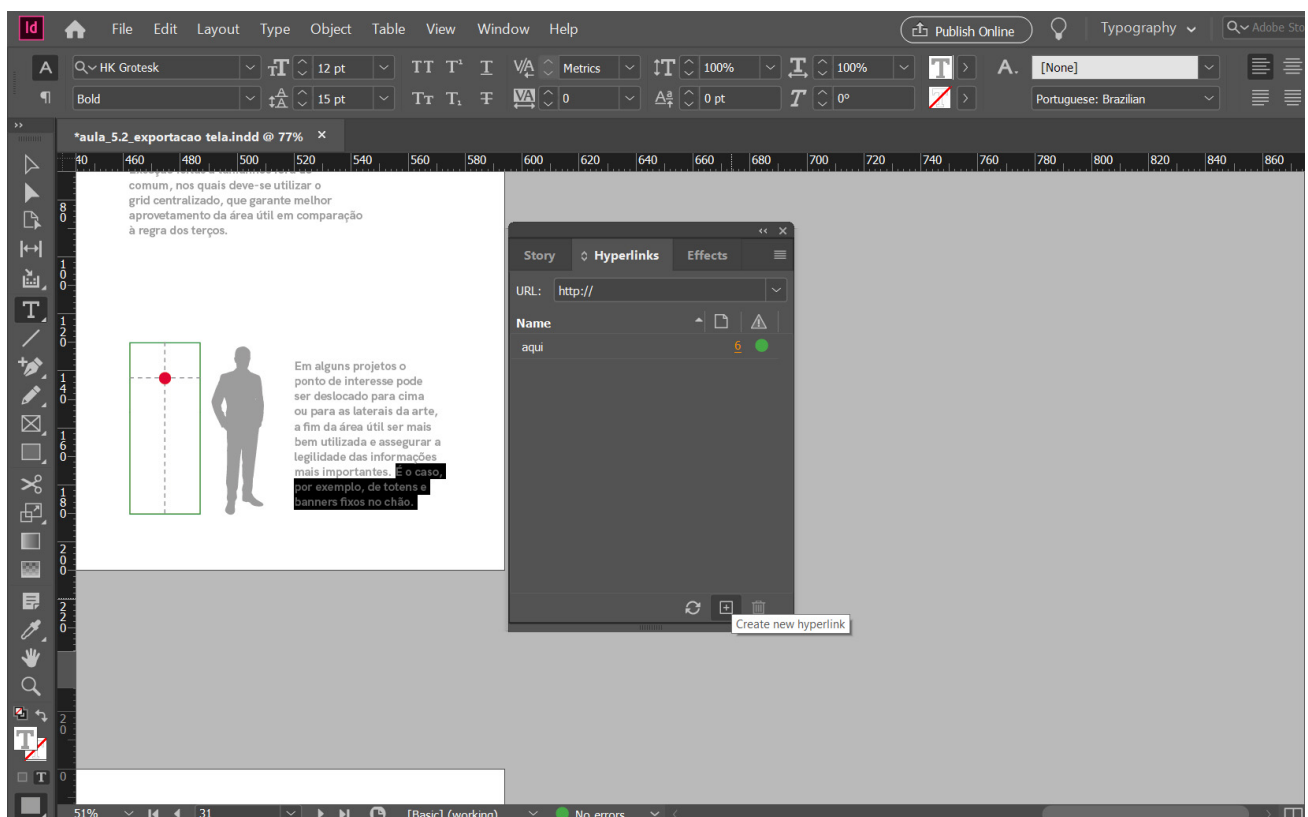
Id File Edit Layout Type Object Table View Window Help

Publish Online

Typography

Adobe Sto

HK Grotesk

12 pt

Metrics

100%

100%

[None]

Bold

15 pt

0

0 pt

0°

Portuguese: Brazilian

*aula_5.2_exportacao tela.indd @ 77%

440 460 480 500 520 540 560 580 600 620 640 660 680 700 720 740 760 780 800 820 840 860

comum, nos quais deve-se utilizar o grid centralizado, que garante melhor aproveitamento da área útil em comparação à regra dos terços.

Em alguns projetos o ponto de interesse pode ser deslocado para cima ou para as laterais da arte, a fim da área útil ser mais bem utilizada e assegurar a legibilidade das informações mais importantes. É o caso, por exemplo, de totens e banners fixos no chão.

Story Hyperlinks Effects

URL: http://

Name

aqui 6

Create new hyperlink

51% 31 [Basic] (working) No errors